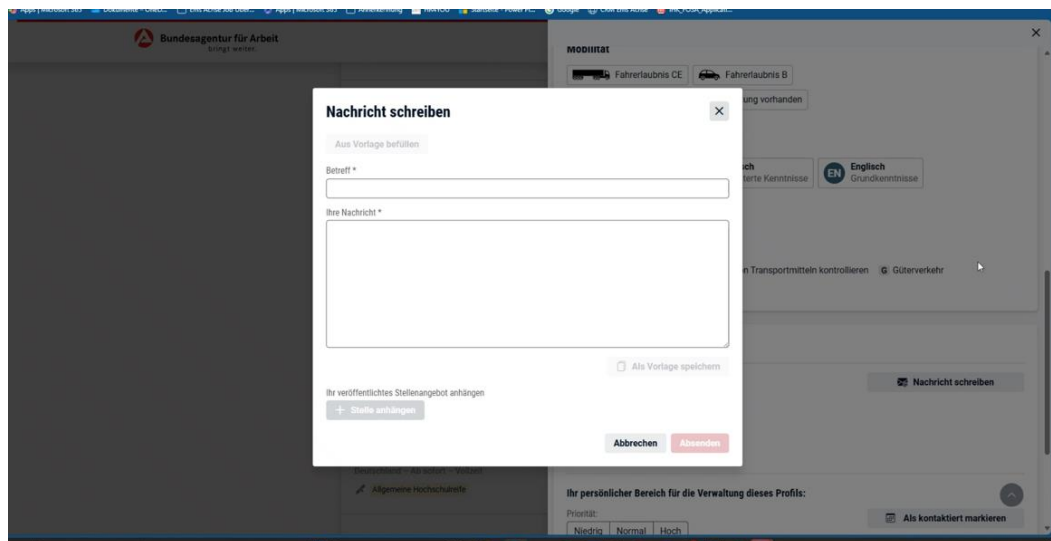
Bundesagentur für Arbeit
bringt weiter

Mobilität

Fahrerlaubnis CE
Fahrerlaubnis B
ung vorhanden

ich
erte Kenntnisse

EN Englisch
Grundkenntnisse

n Transportmitteln kontrollieren
G Güterverkehr

Nachricht schreiben

Nachricht schreiben

Aus Vorlage befüllen

Betreff *

Ihre Nachricht *

Als Vorlage speichern

Ihr veröffentlichtes Stellenangebot anhängen

+ Stelle anhängen

Abbrechen
Absenden

Allgemeine Hochschulreife

Ihr persönlicher Bereich für die Verwaltung dieses Profils:

Priorität:
Niedrig
Normal
Hoch

Als kontaktiert markieren